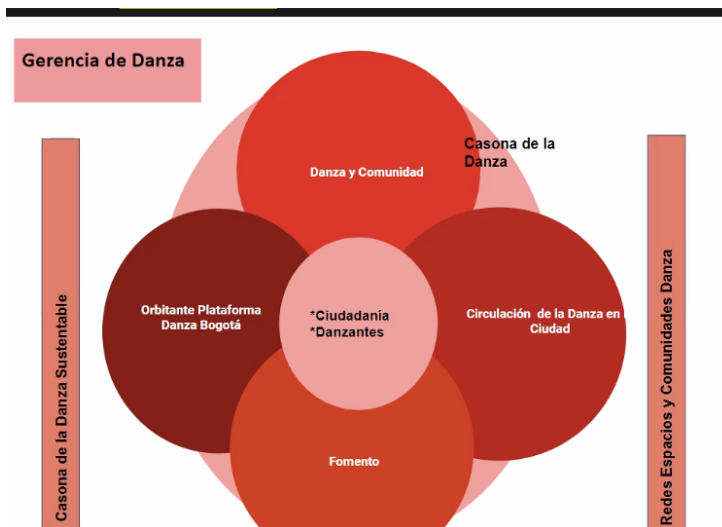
Gerencia de Danza

Casona de la Danza

Danza y Comunidad

Orbitante Plataforma Danza Bogotá

*Ciudadania
*Danzantes

Circulación de la Danza en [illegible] Ciudad

Fomento

Casona de la Danza Sustentable

Redes Espacios y Comunidades Danza